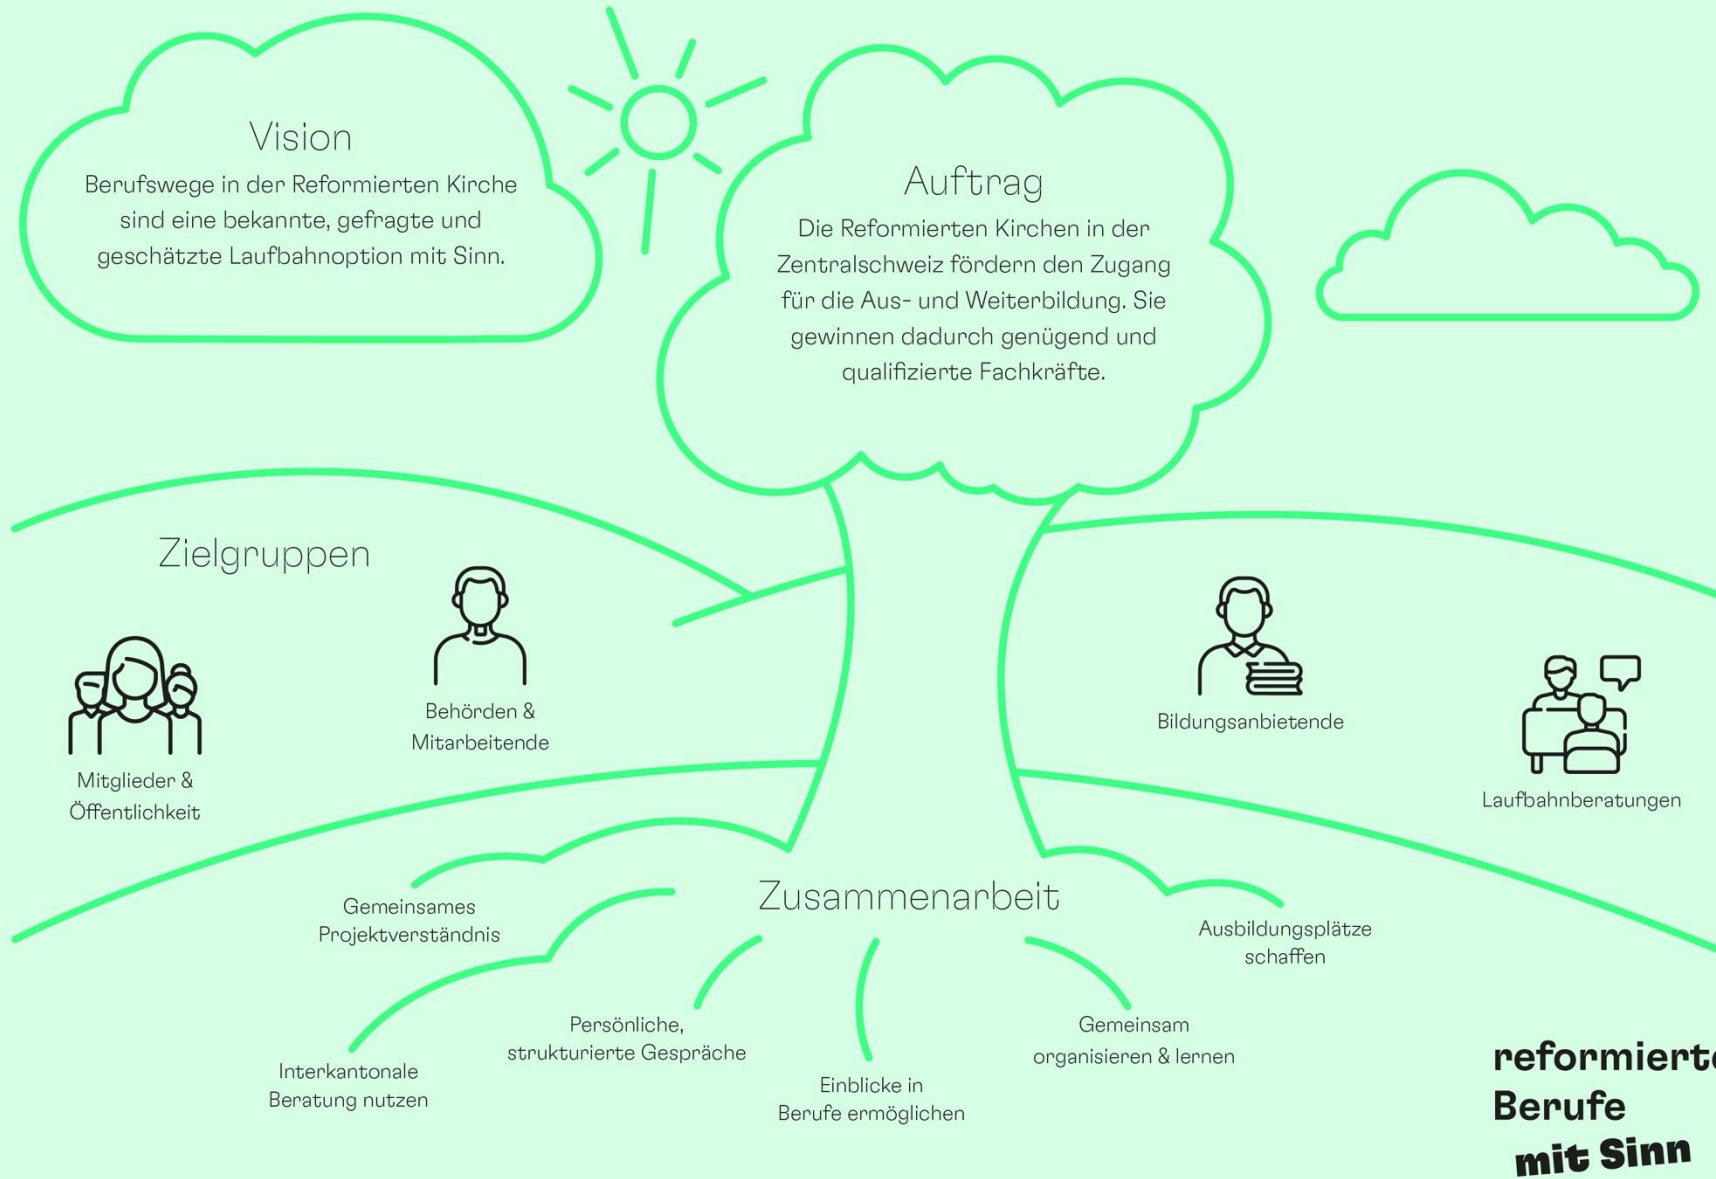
Vision
Berufswege in der Reformierten Kirche sind eine bekannte, gefragte und geschätzte Laufbahnoption mit Sinn.

Auftrag
Die Reformierten Kirchen in der Zentralschweiz fördern den Zugang für die Aus- und Weiterbildung. Sie gewinnen dadurch genügend und qualifizierte Fachkräfte.

Zielgruppen

Mitglieder & Öffentlichkeit

Behörden & Mitarbeitende

Bildungsanbietende

Laufbahnberatungen

Zusammenarbeit

Gemeinsames Projektverständnis

Interkantonale Beratung nutzen

Persönliche, strukturierte Gespräche

Einblicke in Berufe ermöglichen

Gemeinsam organisieren & lernen

Ausbildungsplätze schaffen

reformierte
Berufe
mit Sinn